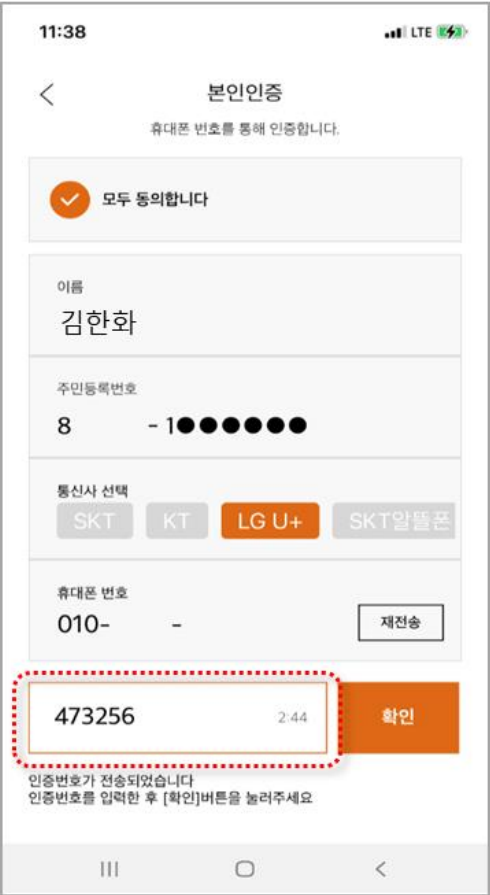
11:38

LTE

<

본인인증

휴대폰 번호를 통해 인증합니다.

모두 동의합니다

이름

김한화

주민등록번호

8 - 1●●●●●●

통신사 선택

SKT

KT

LG U+

SKT알뜰폰

휴대폰 번호

010- -

재전송

473256

2:44

확인

인증번호가 전송되었습니다

인증번호를 입력한 후 [확인]버튼을 눌러주세요

III

O

<